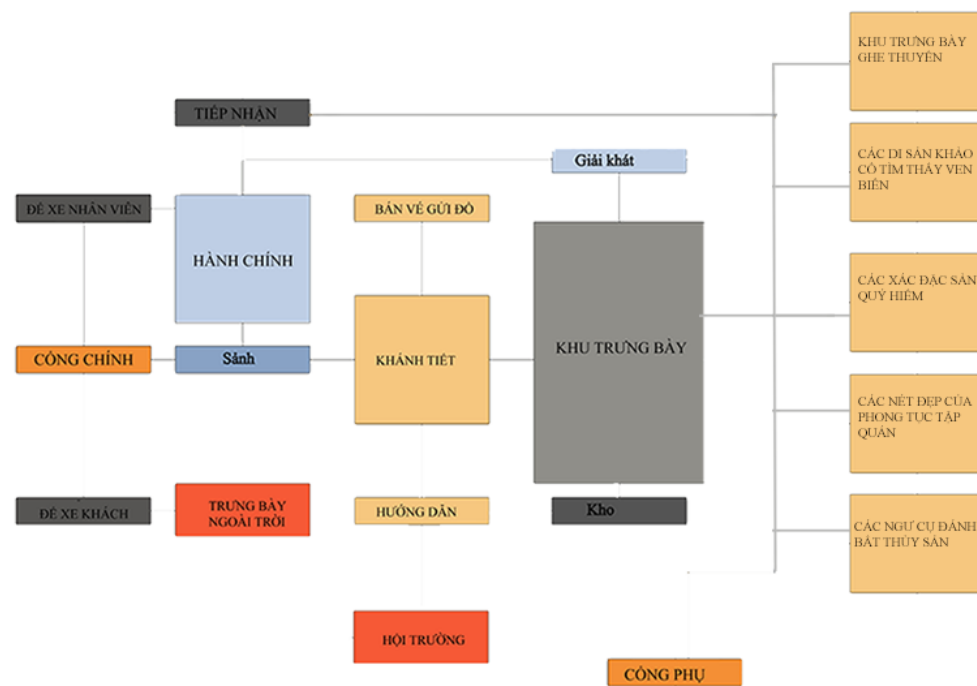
KHU TRƯNG BÀY GHE THUYỀN

TIẾP NHẬN

CÁC DI SẢN KHẢO CỔ TÌM THẤY VEN BIỂN

Giải khát

ĐỂ XE NHÂN VIÊN

BÁN VÉ GỬI ĐỒ

HÀNH CHÍNH

CÁC XÁC ĐẶC SẢN QUÝ HIẾM

KHU TRƯNG BÀY

CỔNG CHÍNH

Sảnh

KHÁNH TIẾT

CÁC NÉT ĐẸP CỦA PHONG TỤC TẬP QUÁN

ĐỂ XE KHÁCH

TRƯNG BÀY NGOÀI TRỜI

HƯỚNG DẪN

Kho

CÁC NGƯ CỤ ĐÁNH BẮT THỦY SẢN

HỘI TRƯỜNG

CỔNG PHỤ